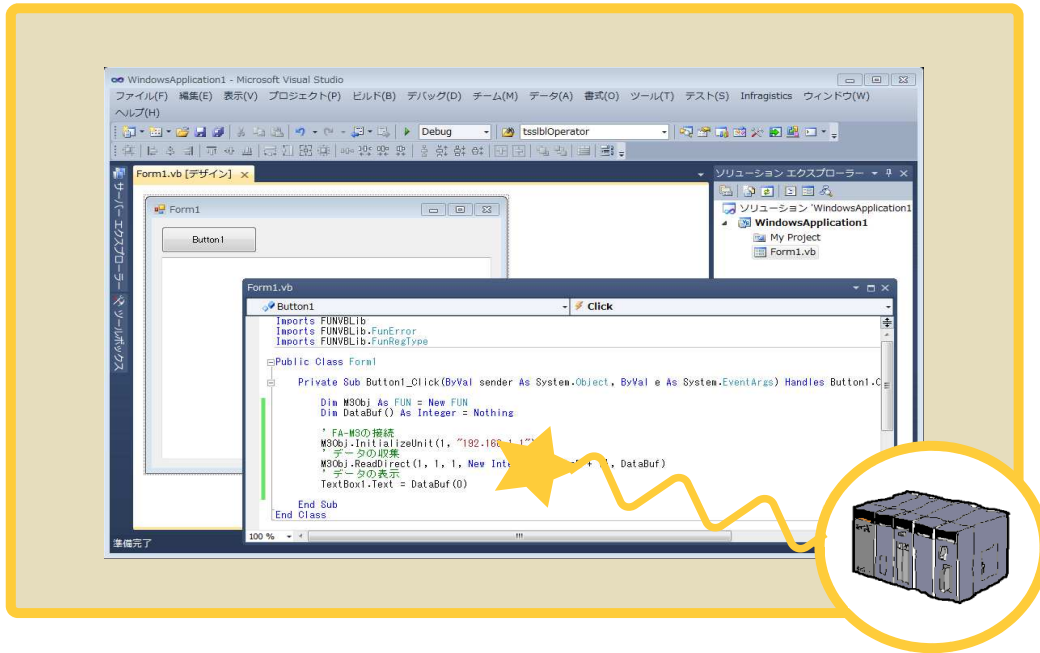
WindowsApplication1 - Microsoft Visual Studio

ファイル(F) 編集(E) 表示(V) プロジェクト(P) ビルド(B) デバッグ(D) チーム(M) データ(A) 書式(O) ツール(T) テスト(S) Infragistics ウィンドウ(W) ヘルプ(H)

Debug

tsslblOperator

Form1.vb [デザイン]

サーバー エクスプローラー

ツールボックス

Form1

Button1

ソリューション エクスプローラー

ソリューション 'WindowsApplication1

WindowsApplication1

My Project

Form1.vb

Form1.vb

Button1

Click

Imports FUNVBLib
Imports FUNVBLib.FunError
Imports FUNVBLib.FunRegType

Public Class Form1

Private Sub Button1_Click(ByVal sender As System.Object, ByVal e As System.EventArgs) Handles Button1.C

Dim M3Obj As FUN = New FUN
Dim DataBuf() As Integer = Nothing

' FA-M3の接続
M3Obj.InitializeUnit(1, "192.168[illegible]
' データの収集
M3Obj.ReadDirect(1, 1, 1, New Inte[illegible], DataBuf)
' データの表示
TextBox1.Text = DataBuf(0)

End Sub
End Class

100 %

準備完了